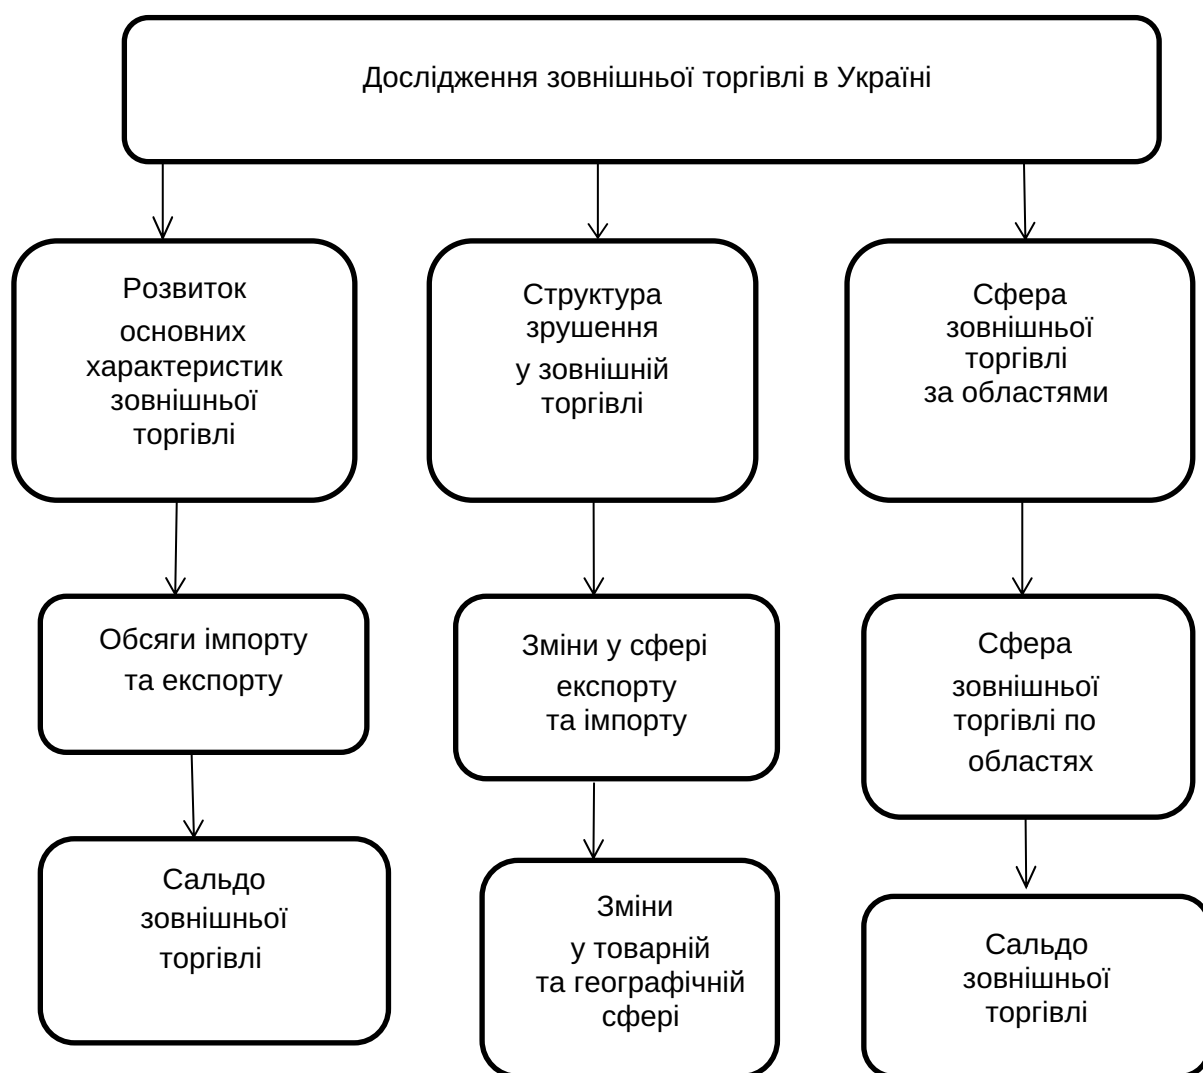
Дослідження зовнішньої торгівлі в Україні

Розвиток основних характеристик зовнішньої торгівлі

Обсяги імпорту та експорту

Сальдо зовнішньої торгівлі

Структура зрушення у зовнішній торгівлі

Зміни у сфері експорту та імпорту

Зміни у товарній та географічній сфері

Сфера зовнішньої торгівлі за областями

Сфера зовнішньої торгівлі по областях

Сальдо зовнішньої торгівлі